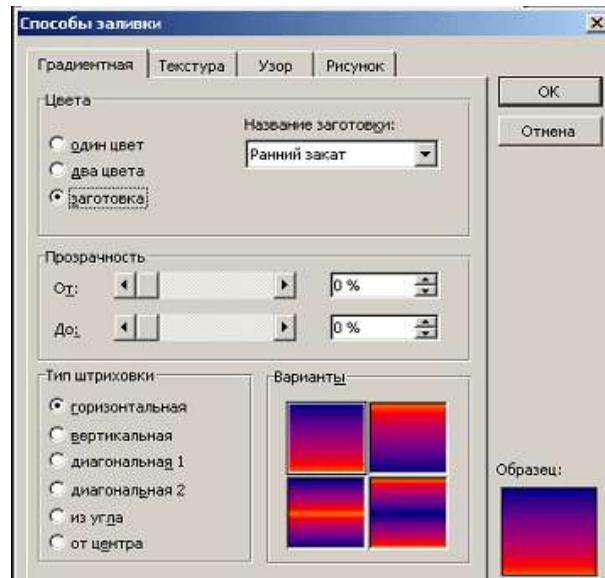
Способы заливки

Градиентная | Текстура | Узор | Рисунок

ОК
Отмена

Цвета
один цвет
два цвета
заготовка

Название заготовки:
Ранний закат

Прозрачность
От: 0 %
До: 0 %

Тип штриховки
горизонтальная
вертикальная
диагональная 1
диагональная 2
из угла
от центра

Варианты

Образец: